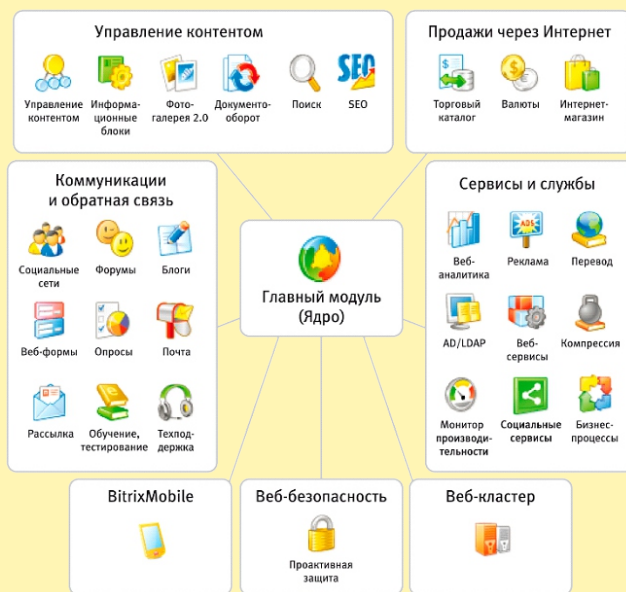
Управление контентом

Управление контентом
Информационные блоки
Фотогалерея 2.0
Документооборот
Поиск
SEO

Продажи через Интернет

Торговый каталог
Валюты
Интернет-магазин

Коммуникации и обратная связь

Социальные сети
Форумы
Блоги
Веб-формы
Опросы
Почта
Рассылка
Обучение, тестирование
Техподдержка

Главный модуль (Ядро)

Сервисы и службы

Веб-аналитика
Реклама
Перевод
AD/LDAP
Веб-сервисы
Компрессия
Монитор производительности
Социальные сервисы
Бизнес-процессы

BitrixMobile

Веб-безопасность

Проактивная защита

Веб-кластер